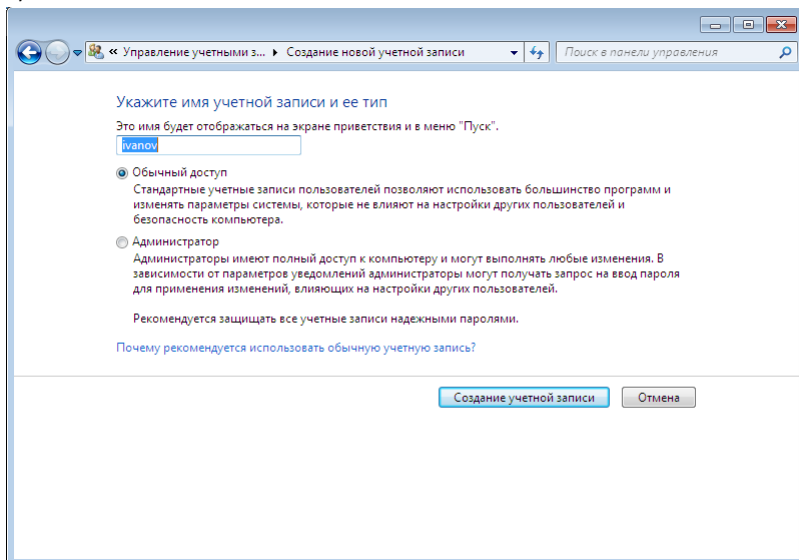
« Управление учетными з... ▸ Создание новой учетной записи

Поиск в панели управления

Укажите имя учетной записи и ее тип

Это имя будет отображаться на экране приветствия и в меню "Пуск".

ivanov

Обычный доступ

Стандартные учетные записи пользователей позволяют использовать большинство программ и изменять параметры системы, которые не влияют на настройки других пользователей и безопасность компьютера.

Администратор

Администраторы имеют полный доступ к компьютеру и могут выполнять любые изменения. В зависимости от параметров уведомлений администраторы могут получать запрос на ввод пароля для применения изменений, влияющих на настройки других пользователей.

Рекомендуется защищать все учетные записи надежными паролями.

Почему рекомендуется использовать обычную учетную запись?

Создание учетной записи

Отмена